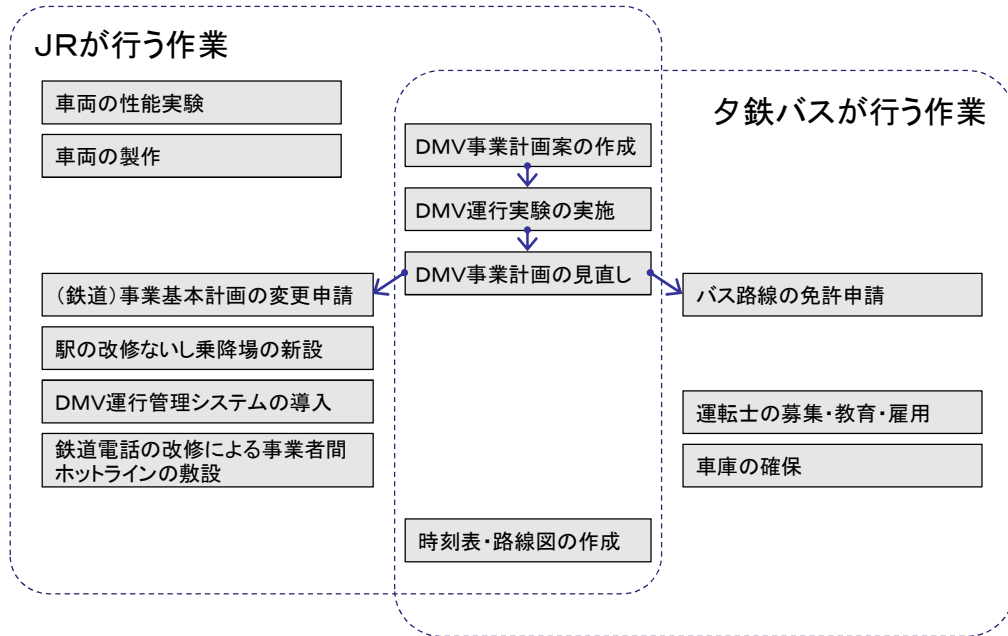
JRが行う作業

夕鉄バスが行う作業

車両の性能実験

車両の製作

DMV事業計画案の作成

DMV運行実験の実施

DMV事業計画の見直し

（鉄道）事業基本計画の変更申請

バス路線の免許申請

駅の改修ないし乗降場の新設

DMV運行管理システムの導入

鉄道電話の改修による事業者間ホットラインの敷設

運転士の募集・教育・雇用

車庫の確保

時刻表・路線図の作成